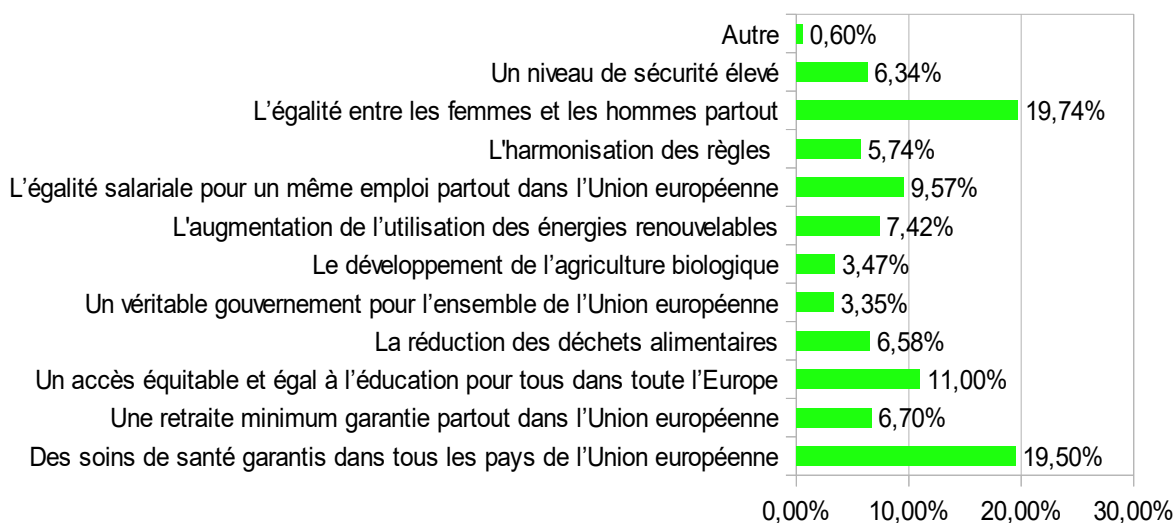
Autre 0,60%
Un niveau de sécurité élevé 6,34%
L’égalité entre les femmes et les hommes partout 19,74%
L'harmonisation des règles 5,74%
L’égalité salariale pour un même emploi partout dans l’Union européenne 9,57%
L'augmentation de l’utilisation des énergies renouvelables 7,42%
Le développement de l’agriculture biologique 3,47%
Un véritable gouvernement pour l’ensemble de l’Union européenne 3,35%
La réduction des déchets alimentaires 6,58%
Un accès équitable et égal à l’éducation pour tous dans toute l’Europe 11,00%
Une retraite minimum garantie partout dans l’Union européenne 6,70%
Des soins de santé garantis dans tous les pays de l’Union européenne 19,50%

0,00% 10,00% 20,00% 30,00%